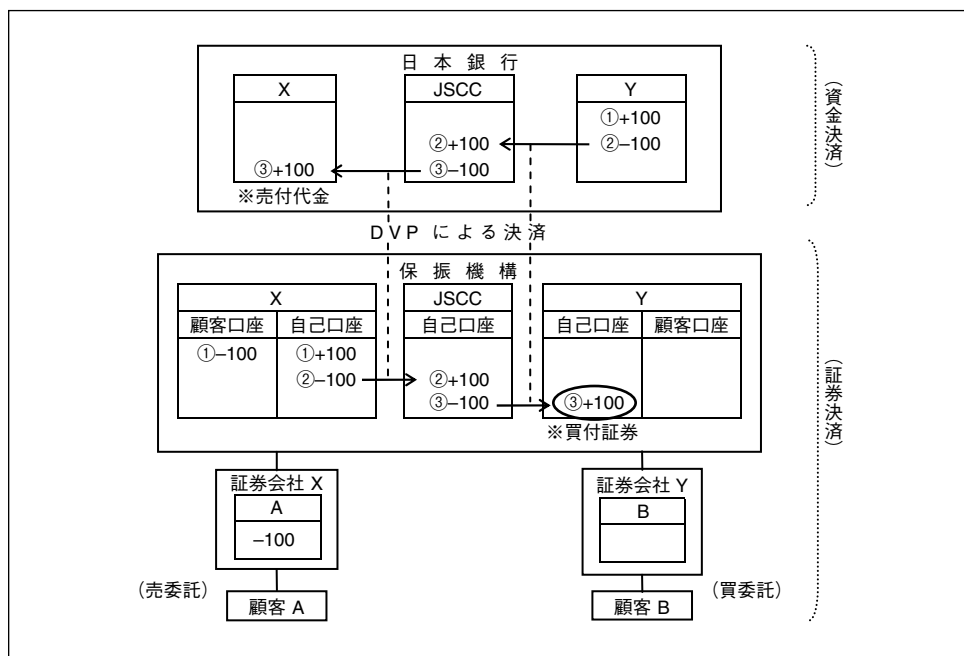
日本銀行

X

③+100
※売付代金

JSCC

②+100
③−100

Y

①+100
②−100

（資金決済）

DVPによる決済

保振機構

X

顧客口座
①−100

自己口座
①+100
②−100

JSCC

自己口座
②+100
③−100

Y

自己口座
③+100
※買付証券

顧客口座

（証券決済）

証券会社 X
A
−100

証券会社 Y
B

（売委託）
顧客 A

（買委託）
顧客 B